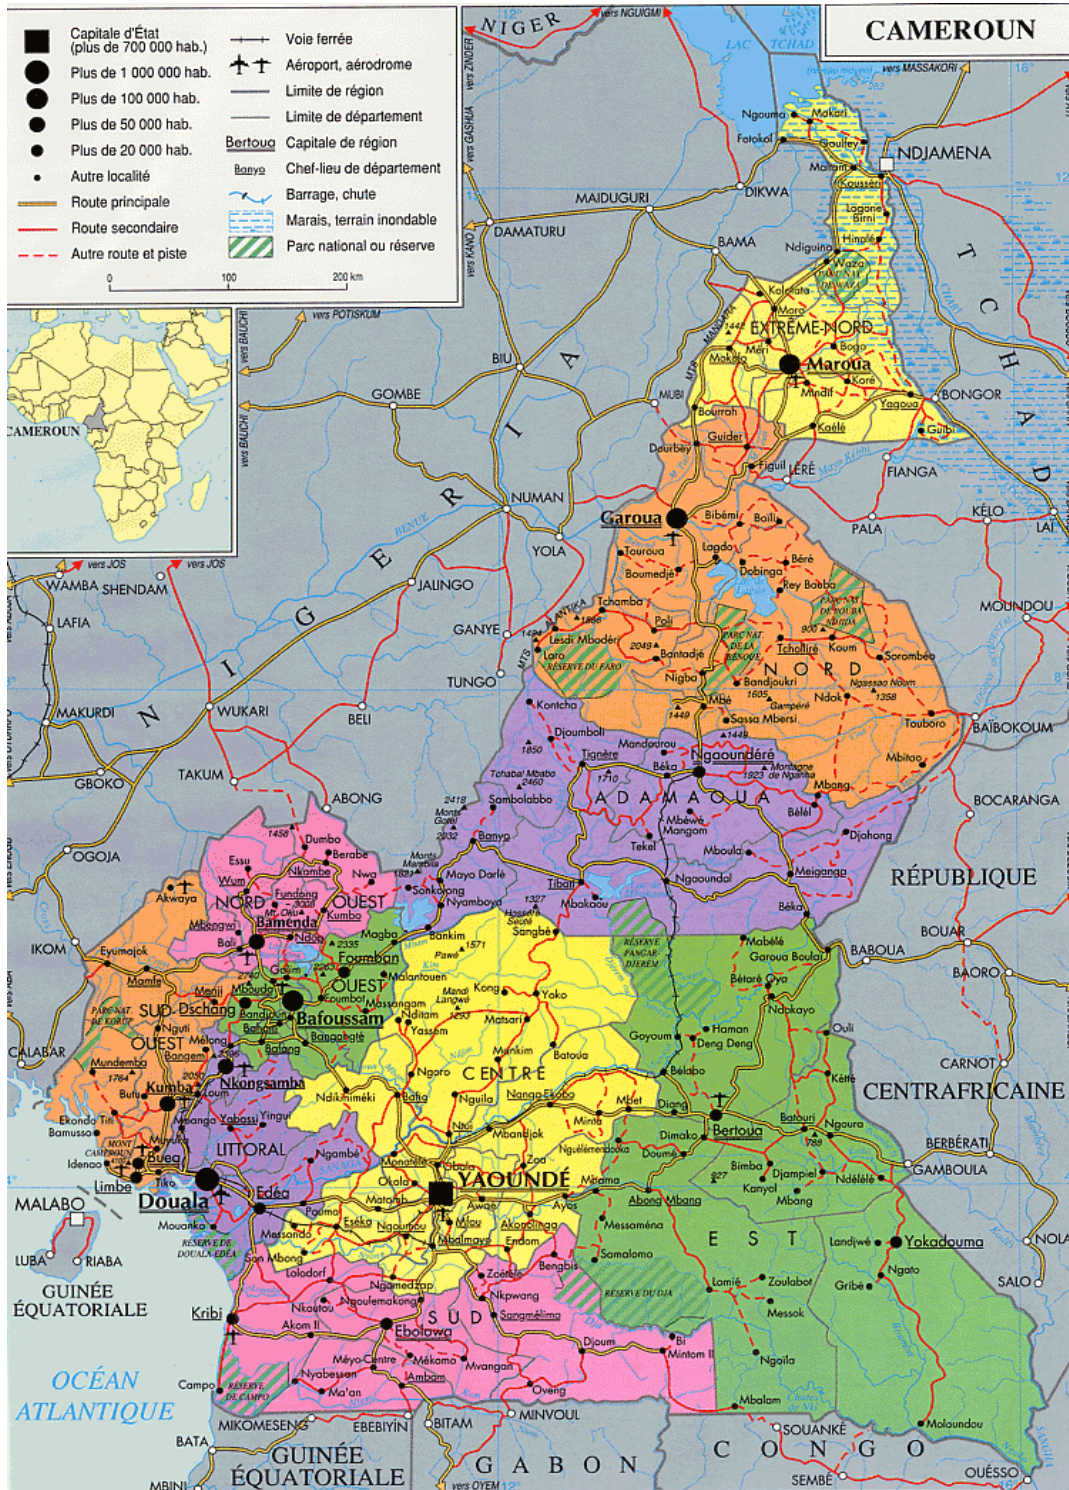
CAMEROUN

Capitale d'État (plus de 700 000 hab.)
Plus de 1 000 000 hab.
Plus de 100 000 hab.
Plus de 50 000 hab.
Plus de 20 000 hab.
Autre localité
Route principale
Route secondaire
Autre route et piste
Voie ferrée
Aéroport, aérodrome
Limite de région
Limite de département
Bertoua Capitale de région
Banyo Chef-lieu de département
Barrage, chute
Marais, terrain inondable
Parc national ou réserve
0 100 200 km

CAMEROUN

NIGER
vers NGUIGMI
LAC TCHAD
vers MASSAKORI
vers ZINDER
vers GASHUA
Ngouma
Makari
Fotokol
Goulfey
Maroua
Kousséri
NDJAMENA
MAIDUGURI
DIKWA
DAMATURU
BAMA
Ndiguina
Logone Birni
Hinalé
Waza
vers KANO
Kolofata
Mora
EXTRÊME-NORD
Méri
Mokolo
Maroua
Bogo
Kaélé
Mindif
Kaélé
BONGOR
Yagoua
Guéré
TCHAD
BIU
MUBI
Bourrah
Guider
Dourbey
Figuil
LÉRÉ
FIANGA
GOMBE
vers BAUCHI
vers POTISKUM
NIGERIA
NUMAN
Garoua
Bibémi
Boïli
PALA
KÉLO
LAI
YOLA
Tcholliré
Touboro
BAÏBOKOUM
JALINGO
Touroua
Lagdo
Béré
Rey Bouba
Boumedjé
Dobinga
MOUNDOU
Tchamba
GANYE
Poli
Lesdi Mbodéri
Bantadjé
Koum
Sorombéo
NORD
TUNGO
Nigba
Bandjoukri
Ndok
Mbé
Sassa Mbersi
Tourboro
WUKARI
BELI
Kontcha
Djoumboli
Mandourou
Ngaoundéré
Tignère
Béka
Mbitao
ADAMAOUA
Tchabal Mbabo
Sambolabbo
Mbang
Bélel
BOCARANGA
TAKUM
MAKURDI
GBOKO
ABONG
Banyo
Mbéwé
Mangom
Tekel
Mboula
Djohong
Dumbo
Berabe
Meiganga
OGOJA
Essu
Nkambé
Nwa
Mayo Darlé
RÉPUBLIQUE
Wum
Fundong
Kumbo
Sonkolong
Nyamboya
Tibati
Ngaoundal
Akwaya
NORD-OUEST
Bamenda
Mbakaou
Béka
Mbengwi
Ndop
Bali
Magba
Bankim
Sangbé
Mabélé
Garoua Boulaï
BABOUA
BOUAR
IKOM
Eyumojok
Foumban
Pawé
Mamfe
Galim
OUEST
Malantouen
Bétaré Oya
BAORO
Menji
Mbouda
Dschang
Foumbot
Massangam
Kong
Yoko
Ndokayo
Bafoussam
Ndikiñiméki
SUD-OUEST
Nguti
Bangangté
Ndtam
Yassem
Matsari
Bangem
Bafang
Goyoum
Haman
Deng Deng
Ouli
CALABAR
Mundemba
Nkongsamba
Mankim
Batouri
CARNOT
Kumba
Ngoro
CENTRE
Bélabo
Kette
CENTRAFRICAINE
Buéa
Loum
Yabassi
Yingui
Ndikinimeki
Bafia
Nguila
Nanga-Eboko
Mbet
Diang
Bertoua
Ngoura
Ekondo Titi
Bamusso
LITTORAL
Mbandjok
Minta
Dimako
BERBÉRATI
Idenao
Limbe
Ngambé
Monatélé
Obala
Doumé
Bimba
GAMBOULA
Tiko
Douala
Edéa
Okola
YAOUNDÉ
Nguélémendouka
Djampiel
Ndélélé
MALABO
Mouanko
Matomb
Awae
Ayos
Kanyol
Mbang
Pouma
Eséka
Ngoumou
Mfou
Akonolinga
Messaména
Abong Mbang
Massondo
Mbalmayo
Endom
Landjwé
Yokadouma
NOLA
LUBA
RIABA
Son Mbong
Lolodorf
Zoétélé
Bengbis
Somalomo
EST
Ngato
SALO
GUINÉE ÉQUATORIALE
Ngamedzap
Nkpwang
Lomié
Zoulabot
Gribé
Kribi
Nkoutou
Ngoulemakong
Sangmélima
Messok
Akom II
Ebolowa
SUD
Djoum
Bi
OCÉAN ATLANTIQUE
Mintom II
Campo
Méyo-Centre
Mékomo
Mvangan
Ngoila
Nyabessan
Ma'an
Ambam
Oveng
Mbalam
MIKOMESENG
EBEBIYIN
BITAM
MINVOUL
SOUANKÉ
Moloundou
BATA
GUINÉE ÉQUATORIALE
GABON
CONGO
MBINI
vers OYEM
SEMBÉ
OUÉSSO
SHENDAM
WAMBA
LAFIA
vers JOS
CAMEROUN